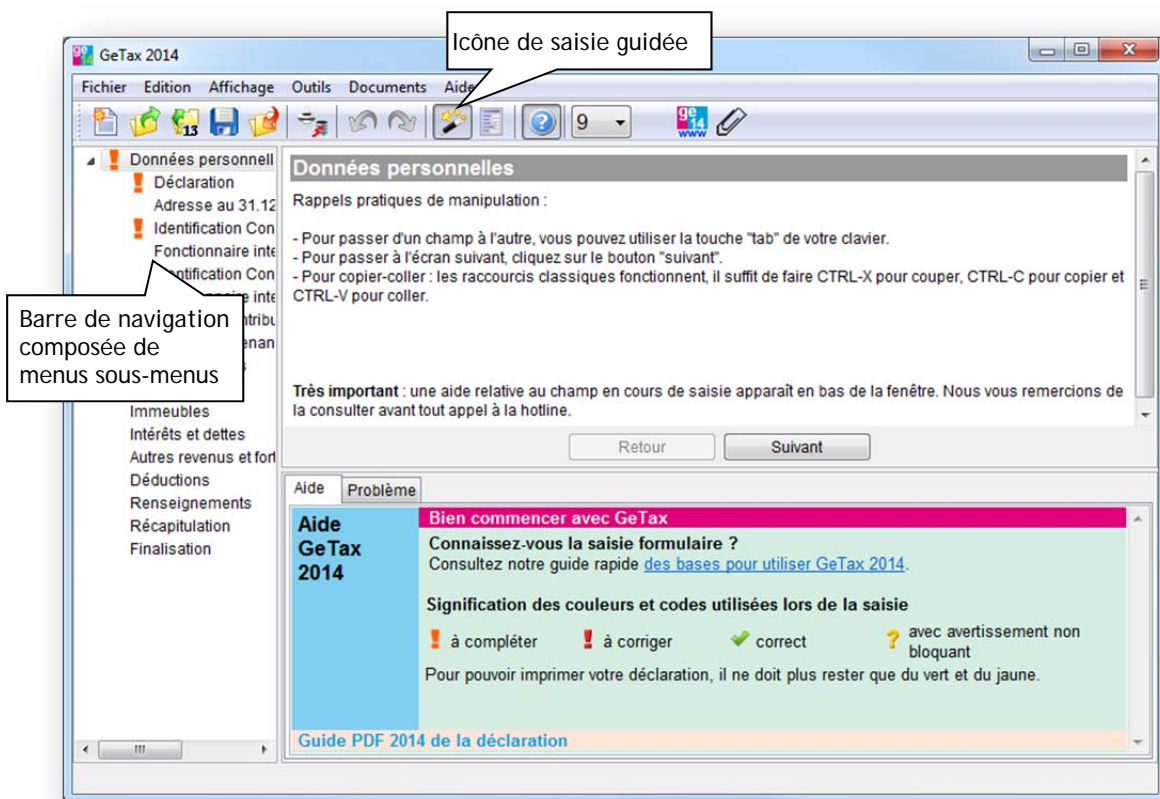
GeTax 2014

Icône de saisie guidée

Fichier Edition Affichage Outils Documents Aide

9

ge 14 www

Données personnell
Déclaration
Adresse au 31.12
Identification Con
Fonctionnaire inte
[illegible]ntification Con
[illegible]aire inte
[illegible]ntribu
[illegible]enan
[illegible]

Barre de navigation composée de menus sous-menus

Immeubles
Intérêts et dettes
Autres revenus et fort
Déductions
Renseignements
Récapitulation
Finalisation

Données personnelles

Rappels pratiques de manipulation :

- Pour passer d'un champ à l'autre, vous pouvez utiliser la touche "tab" de votre clavier.
- Pour passer à l'écran suivant, cliquez sur le bouton "suivant".
- Pour copier-coller : les raccourcis classiques fonctionnent, il suffit de faire CTRL-X pour couper, CTRL-C pour copier et CTRL-V pour coller.

Très important : une aide relative au champ en cours de saisie apparaît en bas de la fenêtre. Nous vous remercions de la consulter avant tout appel à la hotline.

Retour Suivant

Aide Problème

Aide GeTax 2014

Bien commencer avec GeTax

Connaissez-vous la saisie formulaire ?
Consultez notre guide rapide des bases pour utiliser GeTax 2014.

Signification des couleurs et codes utilisées lors de la saisie

à compléter à corriger correct avec avertissement non bloquant

Pour pouvoir imprimer votre déclaration, il ne doit plus rester que du vert et du jaune.

Guide PDF 2014 de la déclaration